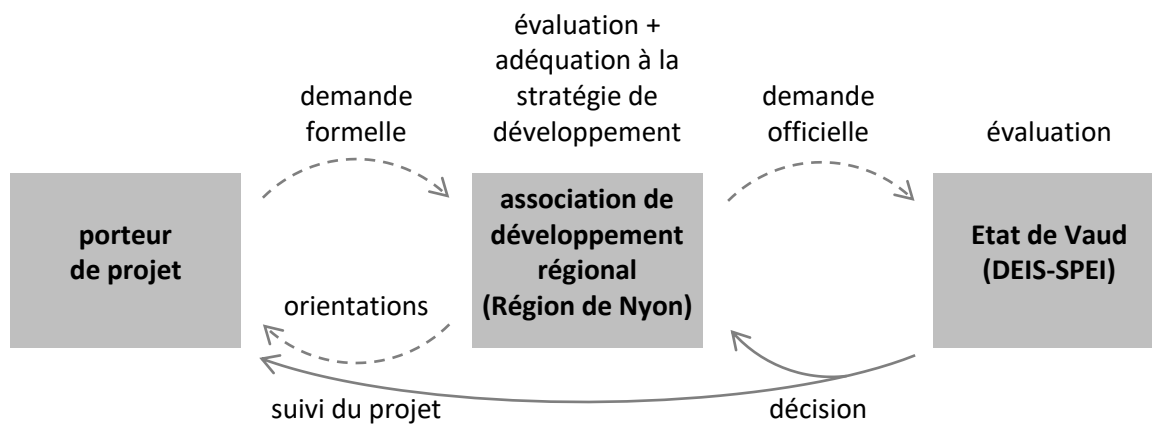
demande formelle

évaluation + adéquation à la stratégie de développement

demande officielle

évaluation

porteur de projet

association de développement régional (Région de Nyon)

Etat de Vaud (DEIS-SPEI)

orientations

suivi du projet

décision